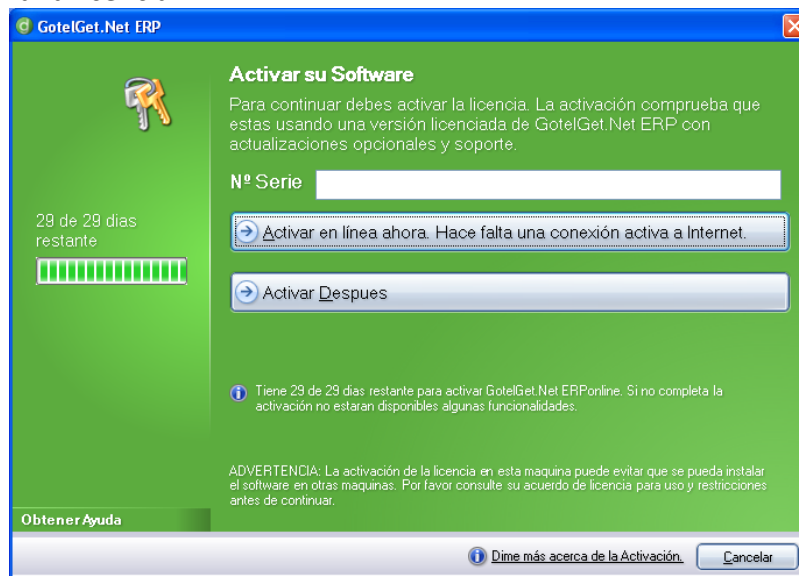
GotelGet.Net ERP

Activar su Software

Para continuar debes activar la licencia. La activación comprueba que estas usando una versión licenciada de GotelGet.Net ERP con actualizaciones opcionales y soporte.

Nº Serie

29 de 29 dias restante

Activar en línea ahora. Hace falta una conexión activa a Internet.

Activar Despues

Tiene 29 de 29 dias restante para activar GotelGet.Net ERPonline. Si no completa la activación no estaran disponibles algunas funcionalidades.

ADVERTENCIA: La activación de la licencia en esta maquina puede evitar que se pueda instalar el software en otras maquinas. Por favor consulte su acuerdo de licencia para uso y restricciones antes de continuar.

Obtener Ayuda

Dime más acerca de la Activación.

Cancelar